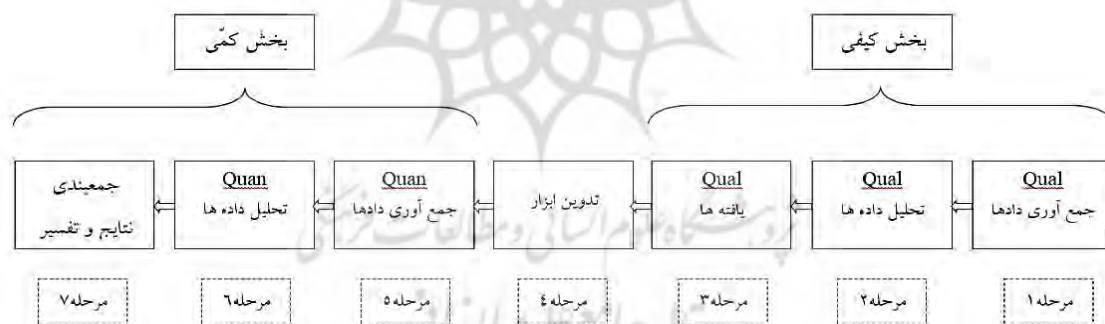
بخش کیفی

بخش کمّی

Qual
جمع آوری دادها

Qual
تحلیل داده ها

Qual
یافته ها

تدوین ابزار

Quan
جمع آوری دادها

Quan
تحلیل داده ها

جمعبندی
نتایج و تفسیر

مرحله۱

مرحله۲

مرحله۳

مرحله۴

مرحله۵

مرحله۶

مرحله۷

پژوهشگاه علوم انسانی و مطالعات فرهنگی